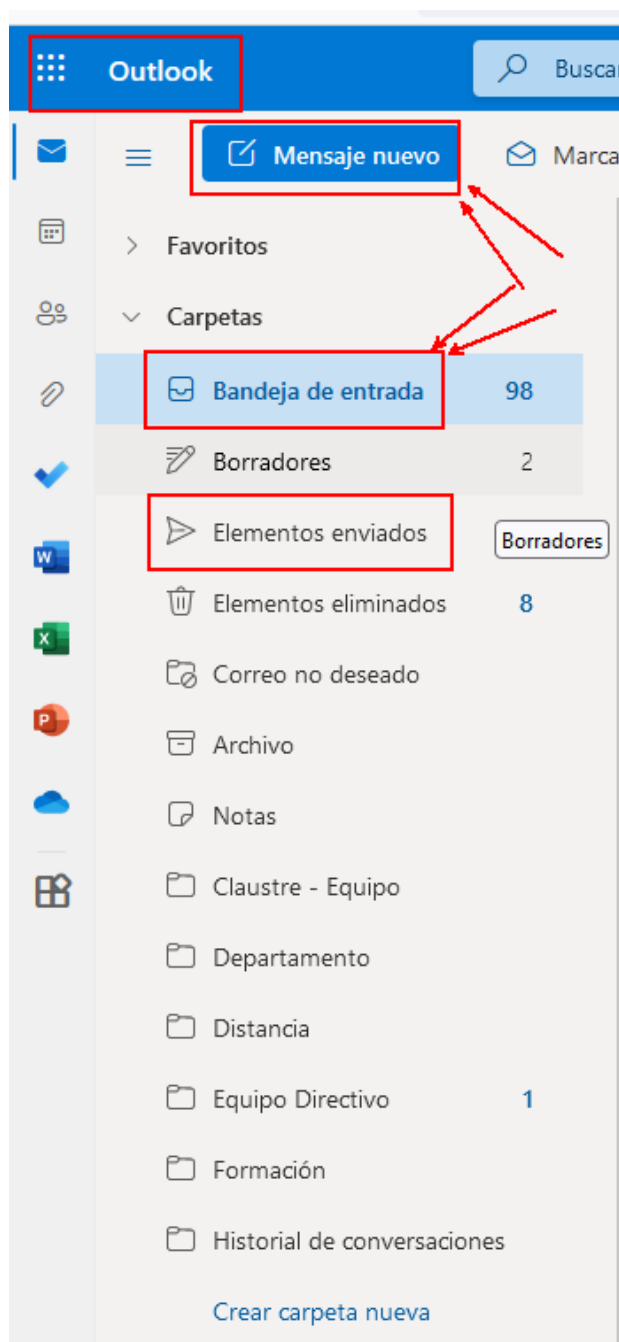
Outlook

Buscar

Mensaje nuevo

Marca

Favoritos

Carpetas

Bandeja de entrada 98

Borradores 2

Elementos enviados

Borradores

Elementos eliminados 8

Correo no deseado

Archivo

Notas

Claustre - Equipo

Departamento

Distancia

Equipo Directivo 1

Formación

Historial de conversaciones

Crear carpeta nueva